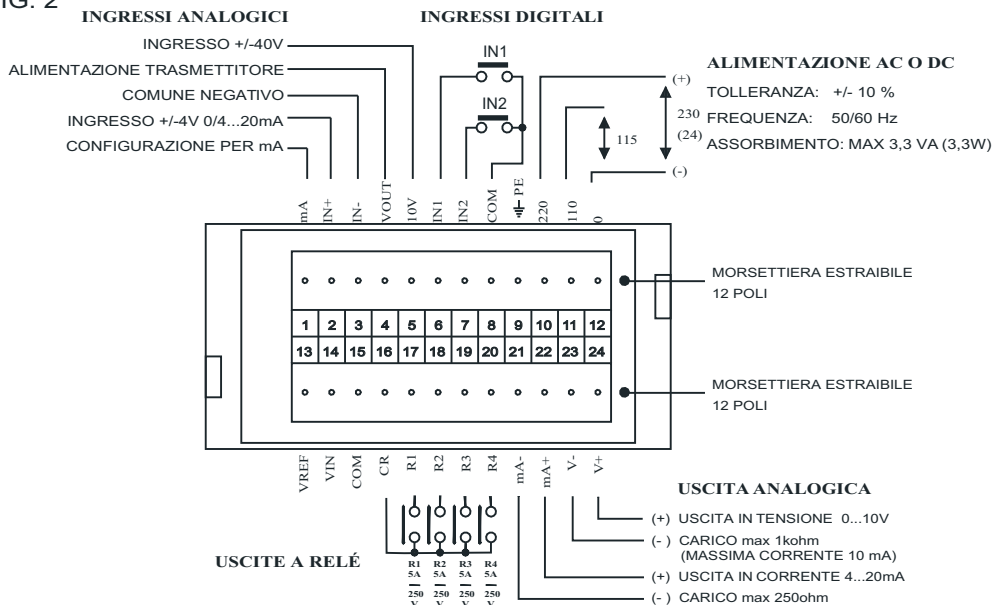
IG. 2

INGRESSI ANALOGICI

INGRESSI DIGITALI

INGRESSO +/-40V

ALIMENTAZIONE TRASMETTITORE

COMUNE NEGATIVO

INGRESSO +/-4V 0/4...20mA

CONFIGURAZIONE PER mA

IN1

IN2

ALIMENTAZIONE AC O DC

(+)

TOLLERANZA: +/- 10 %

230 FREQUENZA: 50/60 Hz

(24) ASSORBIMENTO: MAX 3,3 VA (3,3W)

115

(-)

mA IN+ IN- VOUT 10V IN1 IN2 COM PE 220 110 0

| 1 | 2 | 3 | 4 | 5 | 6 | 7 | 8 | 9 | 10 | 11 | 12 |
|---|---|---|---|---|---|---|---|---|---|---|---|
| 13 | 14 | 15 | 16 | 17 | 18 | 19 | 20 | 21 | 22 | 23 | 24 |

MORSETTIERA ESTRAIBILE 12 POLI

MORSETTIERA ESTRAIBILE 12 POLI

VREF VIN COM CR R1 R2 R3 R4 mA- mA+ V- V+

USCITA ANALOGICA

(+) USCITA IN TENSIONE 0...10V

(-) CARICO max 1kohm (MASSIMA CORRENTE 10 mA)

(+) USCITA IN CORRENTE 4...20mA

(-) CARICO max 250ohm

USCITE A RELÉ

R1 5A 250 V

R2 5A 250 V

R3 5A 250 V

R4 5A 250 V